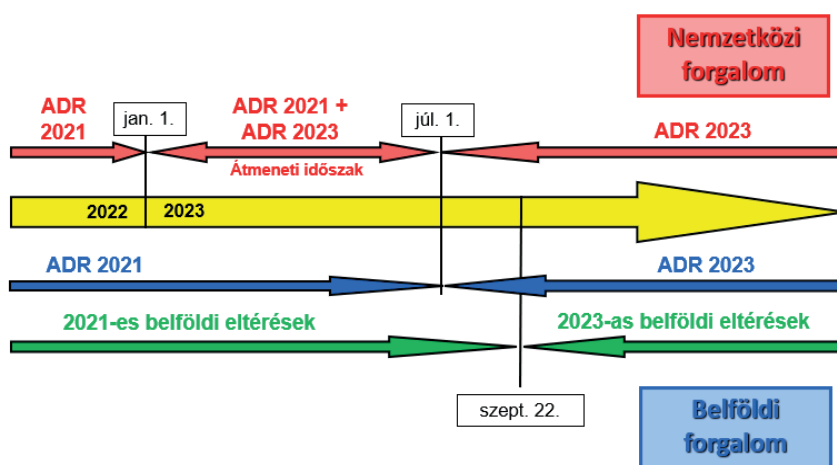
Nemzetközi forgalom

ADR 2021

jan. 1.

ADR 2021 + ADR 2023

júl. 1.

ADR 2023

Átmeneti időszak

2022

2023

ADR 2021

ADR 2023

2021-es belföldi eltérések

2023-as belföldi eltérések

szept. 22.

Belföldi forgalom